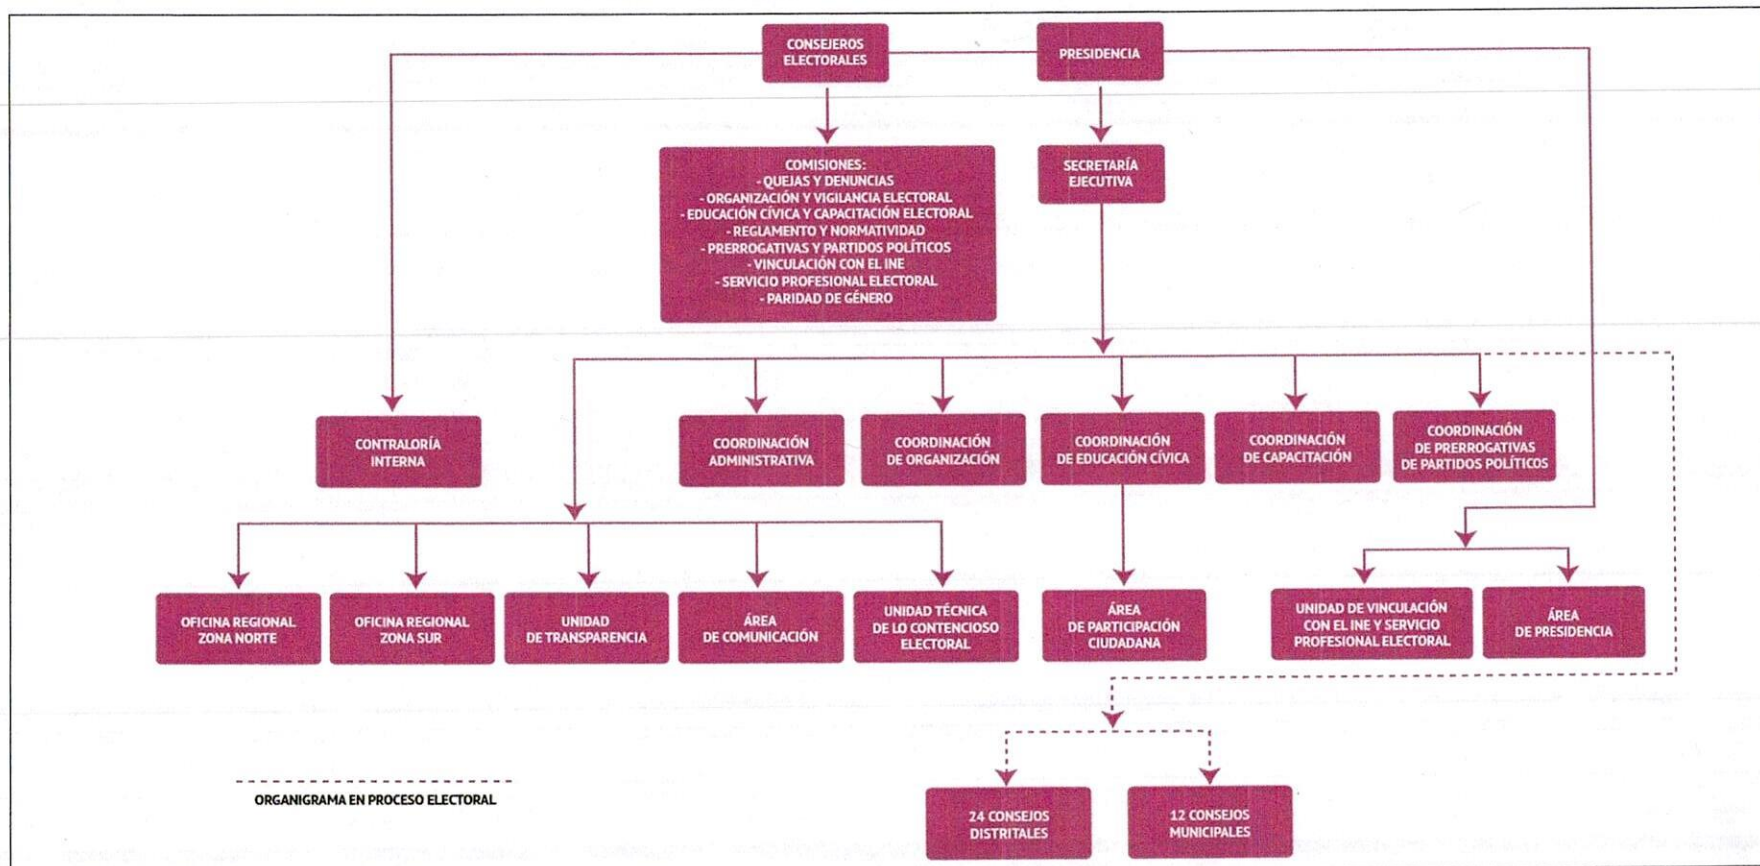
CONSEJEROS ELECTORALES

PRESIDENCIA

COMISIONES:
- QUEJAS Y DENUNCIAS
- ORGANIZACIÓN Y VIGILANCIA ELECTORAL
- EDUCACIÓN CÍVICA Y CAPACITACIÓN ELECTORAL
- REGLAMENTO Y NORMATIVIDAD
- PRERROGATIVAS Y PARTIDOS POLÍTICOS
- VINCULACIÓN CON EL INE
- SERVICIO PROFESIONAL ELECTORAL
- PARIDAD DE GÉNERO

SECRETARÍA EJECUTIVA

CONTRALORÍA INTERNA

COORDINACIÓN ADMINISTRATIVA

COORDINACIÓN DE ORGANIZACIÓN

COORDINACIÓN DE EDUCACIÓN CÍVICA

COORDINACIÓN DE CAPACITACIÓN

COORDINACIÓN DE PRERROGATIVAS DE PARTIDOS POLÍTICOS

OFICINA REGIONAL ZONA NORTE

OFICINA REGIONAL ZONA SUR

UNIDAD DE TRANSPARENCIA

ÁREA DE COMUNICACIÓN

UNIDAD TÉCNICA DE LO CONTENCIOSO ELECTORAL

ÁREA DE PARTICIPACIÓN CIUDADANA

UNIDAD DE VINCULACIÓN CON EL INE Y SERVICIO PROFESIONAL ELECTORAL

ÁREA DE PRESIDENCIA

ORGANIGRAMA EN PROCESO ELECTORAL

24 CONSEJOS DISTRITALES

12 CONSEJOS MUNICIPALES